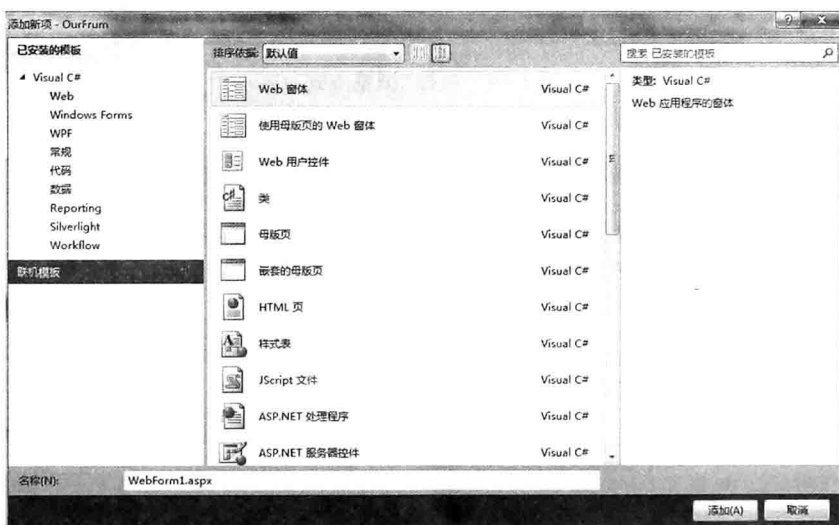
添加新项 - OurFrum

已安装的模板

▲ Visual C#
Web
Windows Forms
WPF
常规
代码
数据
Reporting
Silverlight
Workflow

联机模板

排序依据: 默认值

搜索 已安装的模板

| | |
|---|---|
| Web 窗体 | Visual C# |
| 使用母版页的 Web 窗体 | Visual C# |
| Web 用户控件 | Visual C# |
| 类 | Visual C# |
| 母版页 | Visual C# |
| 嵌套的母版页 | Visual C# |
| HTML 页 | Visual C# |
| 样式表 | Visual C# |
| JScript 文件 | Visual C# |
| ASP.NET 处理程序 | Visual C# |
| ASP.NET 服务器控件 | Visual C# |

类型: Visual C#
Web 应用程序的窗体

名称(N): WebForm1.aspx

添加(A) 取消